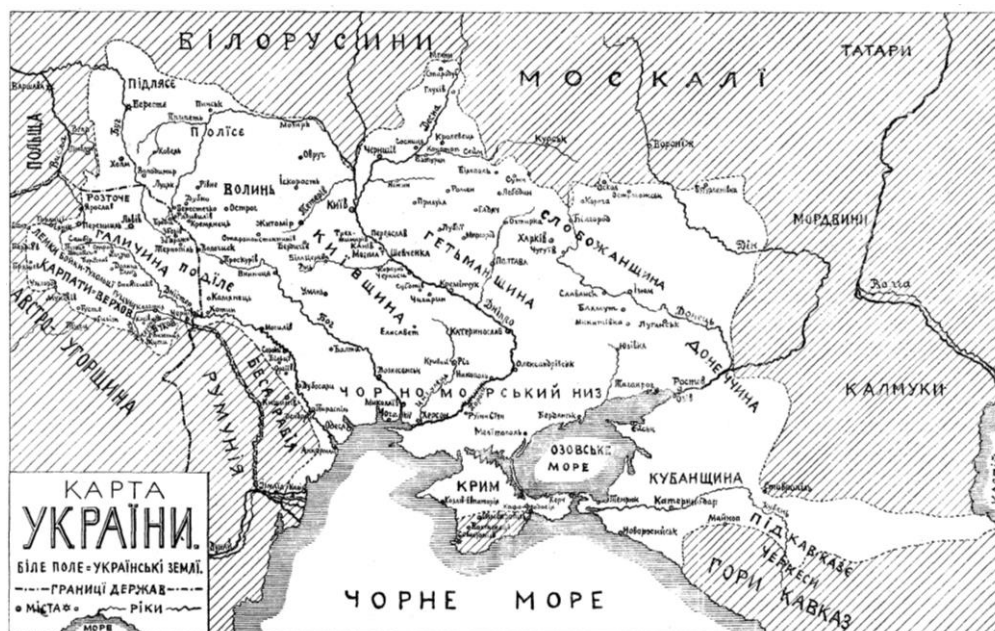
БІЛОРУСИНИ
МОСКАЛІ
ТАТАРИ
ПОЛЬЩА
Підляссе
Берестя
Полісє
Волинь
Київ
Курськ
Вороніж
Мордвині
Розточє
Львів
Галичина
Поділє
Київщина
Гетьманщина
Слобожанщина
Полтава
Харків
Карпати-Верхов
Австро-Угорщина
Кам'янець
Умань
Елисавет
Катеринослав
Олександрівськ
Луганськ
Донеччина
Дін
Донець
Волга
Калмуки
Румунія
Бесарабія
Одеса
Херсон
Миколаїв
Чорноморський низ
Бердянськ
Таганрог
Ростов
Озовське море
Крим
Кубанщина
Катеринодар
Новоросійськ
Підкавказє
Черкеси
Гори Кавказ
Чорне море
КАРТА УКРАЇНИ.
БІЛЕ ПОЛЕ = УКРАЇНСЬКІ ЗЕМЛІ.
ГРАНИЦІ ДЕРЖАВ
МІСТА
РІКИ
МОРЕ